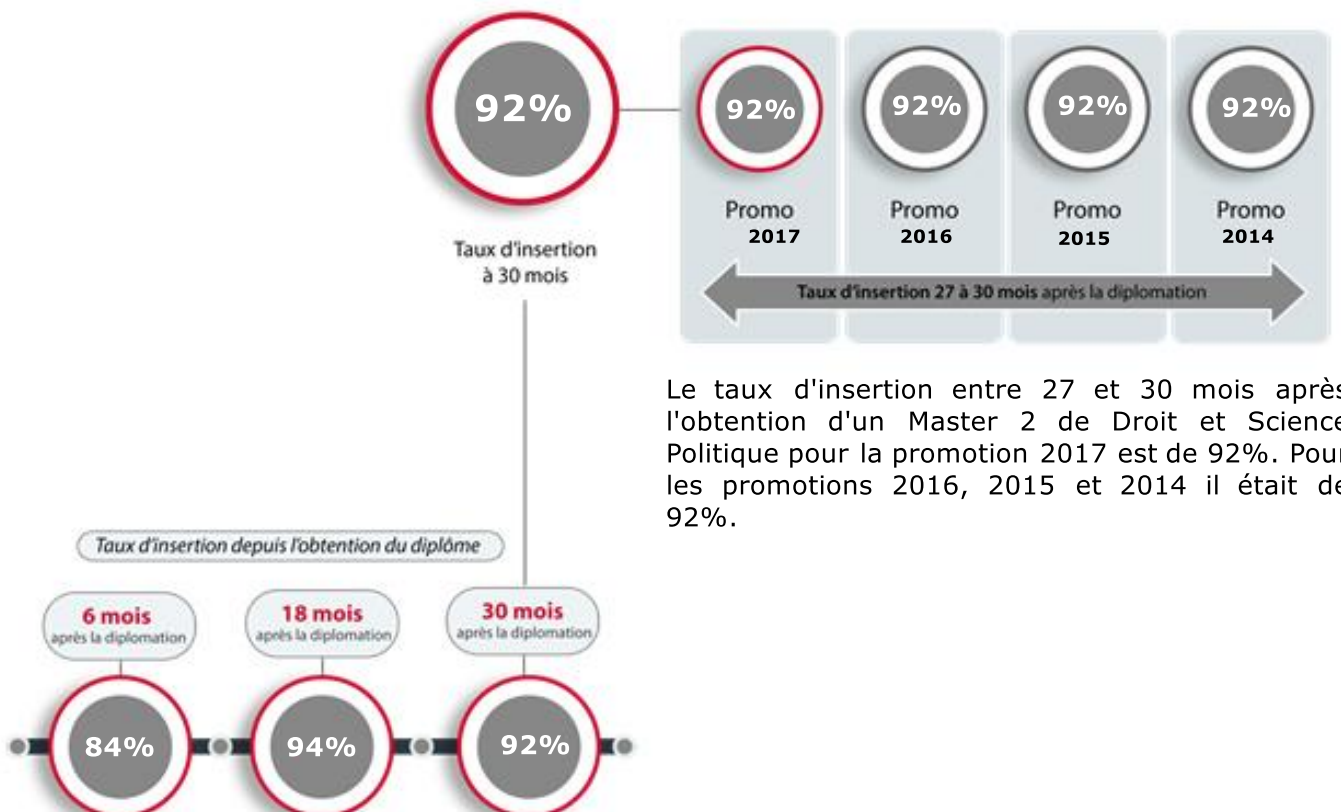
92%

Taux d'insertion à 30 mois

92%

Promo 2017

92%

Promo 2016

92%

Promo 2015

92%

Promo 2014

Taux d'insertion 27 à 30 mois après la diplomation

Le taux d'insertion entre 27 et 30 mois après l'obtention d'un Master 2 de Droit et Science Politique pour la promotion 2017 est de 92%. Pour les promotions 2016, 2015 et 2014 il était de 92%.

Taux d'insertion depuis l'obtention du diplôme

6 mois après la diplomation

18 mois après la diplomation

30 mois après la diplomation

84%

94%

92%